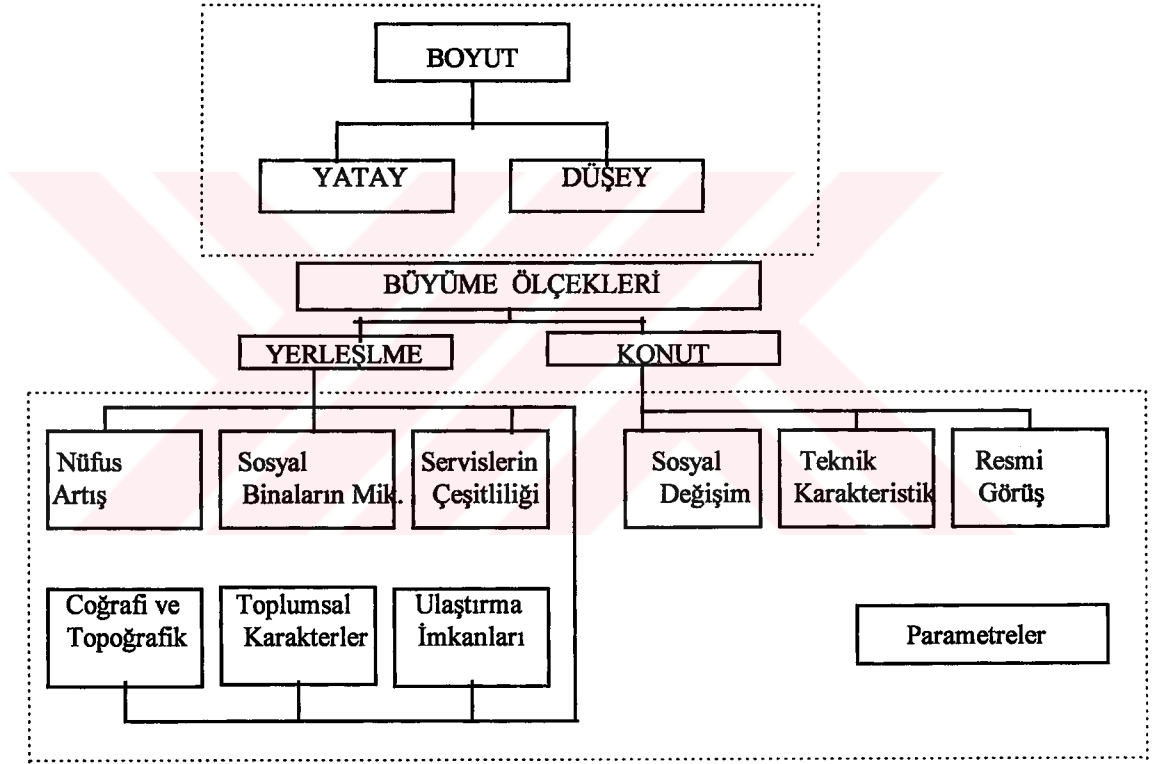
BOYUT

YATAY

DÜŞEY

BÜYÜME ÖLÇEKLERİ

YERLEŞLME

KONUT

Nüfus Artış

Sosyal Binaların Mik.

Servislerin Çeşitliliği

Sosyal Değişim

Teknik Karakteristik

Resmi Görüş

Coğrafi ve Topoğrafik

Toplumsal Karakterler

Ulaştırma İmkanları

Parametreler